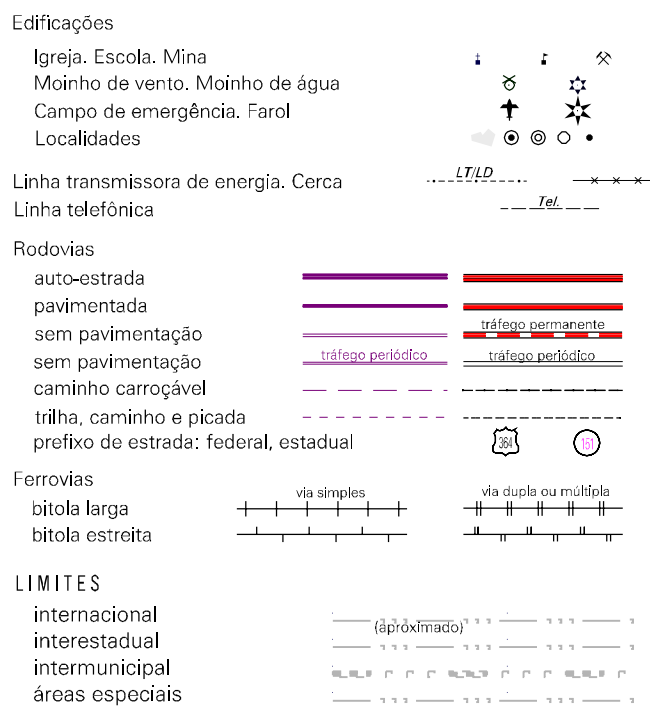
Edificações

Igreja. Escola. Mina
Moinho de vento. Moinho de água
Campo de emergência. Farol
Localidades

Linha transmissora de energia. Cerca LT/LD
Linha telefônica Tel.

Rodovias
auto-estrada
pavimentada
sem pavimentação tráfego permanente
sem pavimentação tráfego periódico tráfego periódico
caminho carroçável
trilha, caminho e picada
prefixo de estrada: federal, estadual 364 151

Ferrovias
bitola larga via simples via dupla ou múltipla
bitola estreita

LIMITES
internacional (aproximado)
interestadual
intermunicipal
áreas especiais